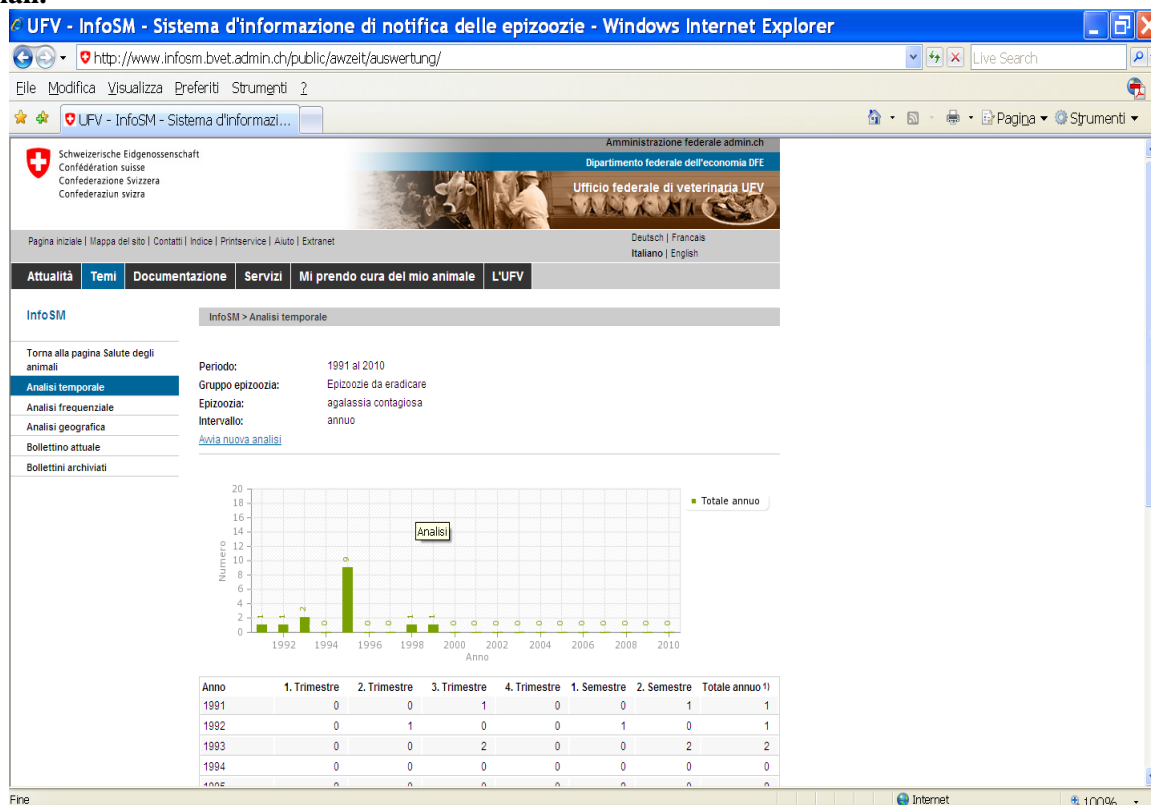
UFV - InfoSM - Sistema d'informazione di notifica delle epizoozie - Windows Internet Explorer

http://www.infosm.bvet.admin.ch/public/awzeit/auswertung/

Live Search

File Modifica Visualizza Preferiti Strumenti ?

UFV - InfoSM - Sistema d'informazi...

Pagina Strumenti

Schweizerische Eidgenossenschaft
Confédération suisse
Confederazione Svizzera
Confederaziun svizra

Amministrazione federale admin.ch
Dipartimento federale dell'economia DFE
Ufficio federale di veterinaria UFV

Pagina iniziale | Mappa del sito | Contatti | Indice | Printservice | Aiuto | Extranet

Deutsch | Francais
Italiano | English

Attualità | Temi | Documentazione | Servizi | Mi prendo cura del mio animale | L'UFV

InfoSM

Torna alla pagina Salute degli animali
Analisi temporale
Analisi frequenziale
Analisi geografica
Bollettino attuale
Bollettini archiviati

InfoSM > Analisi temporale

Periodo: 1991 al 2010
Gruppo epizoozia: Epizoozie da eradicare
Epizoozia: agalassia contagiosa
Intervallo: annuo
Avvia nuova analisi

Totale annuo
Analisi
Numero
20 18 16 14 12 10 8 6 4 2 0
1 1 2 0 9 0 0 1 1 0 0 0 0 0 0 0 0 0 0 0
1992 1994 1996 1998 2000 2002 2004 2006 2008 2010
Anno

| Anno | 1. Trimestre | 2. Trimestre | 3. Trimestre | 4. Trimestre | 1. Semestre | 2. Semestre | Totale annuo 1) |
|---|---|---|---|---|---|---|---|
| 1991 | 0 | 0 | 1 | 0 | 0 | 1 | 1 |
| 1992 | 0 | 1 | 0 | 0 | 1 | 0 | 1 |
| 1993 | 0 | 0 | 2 | 0 | 0 | 2 | 2 |
| 1994 | 0 | 0 | 0 | 0 | 0 | 0 | 0 |
| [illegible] | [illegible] | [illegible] | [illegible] | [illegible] | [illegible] | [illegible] | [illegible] |

Fine
Internet
100%